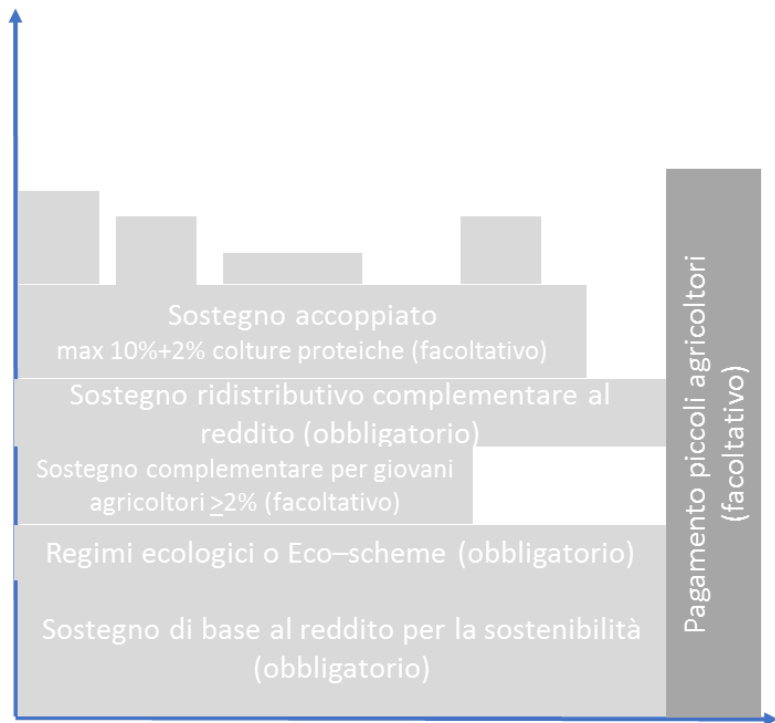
Sostegno accoppiato
max 10%+2% colture proteiche (facoltativo)

Sostegno ridistributivo complementare al reddito (obbligatorio)

Sostegno complementare per giovani agricoltori $\geq$2% (facoltativo)

Regimi ecologici o Eco–scheme (obbligatorio)

Sostegno di base al reddito per la sostenibilità (obbligatorio)

Pagamento piccoli agricoltori (facoltativo)